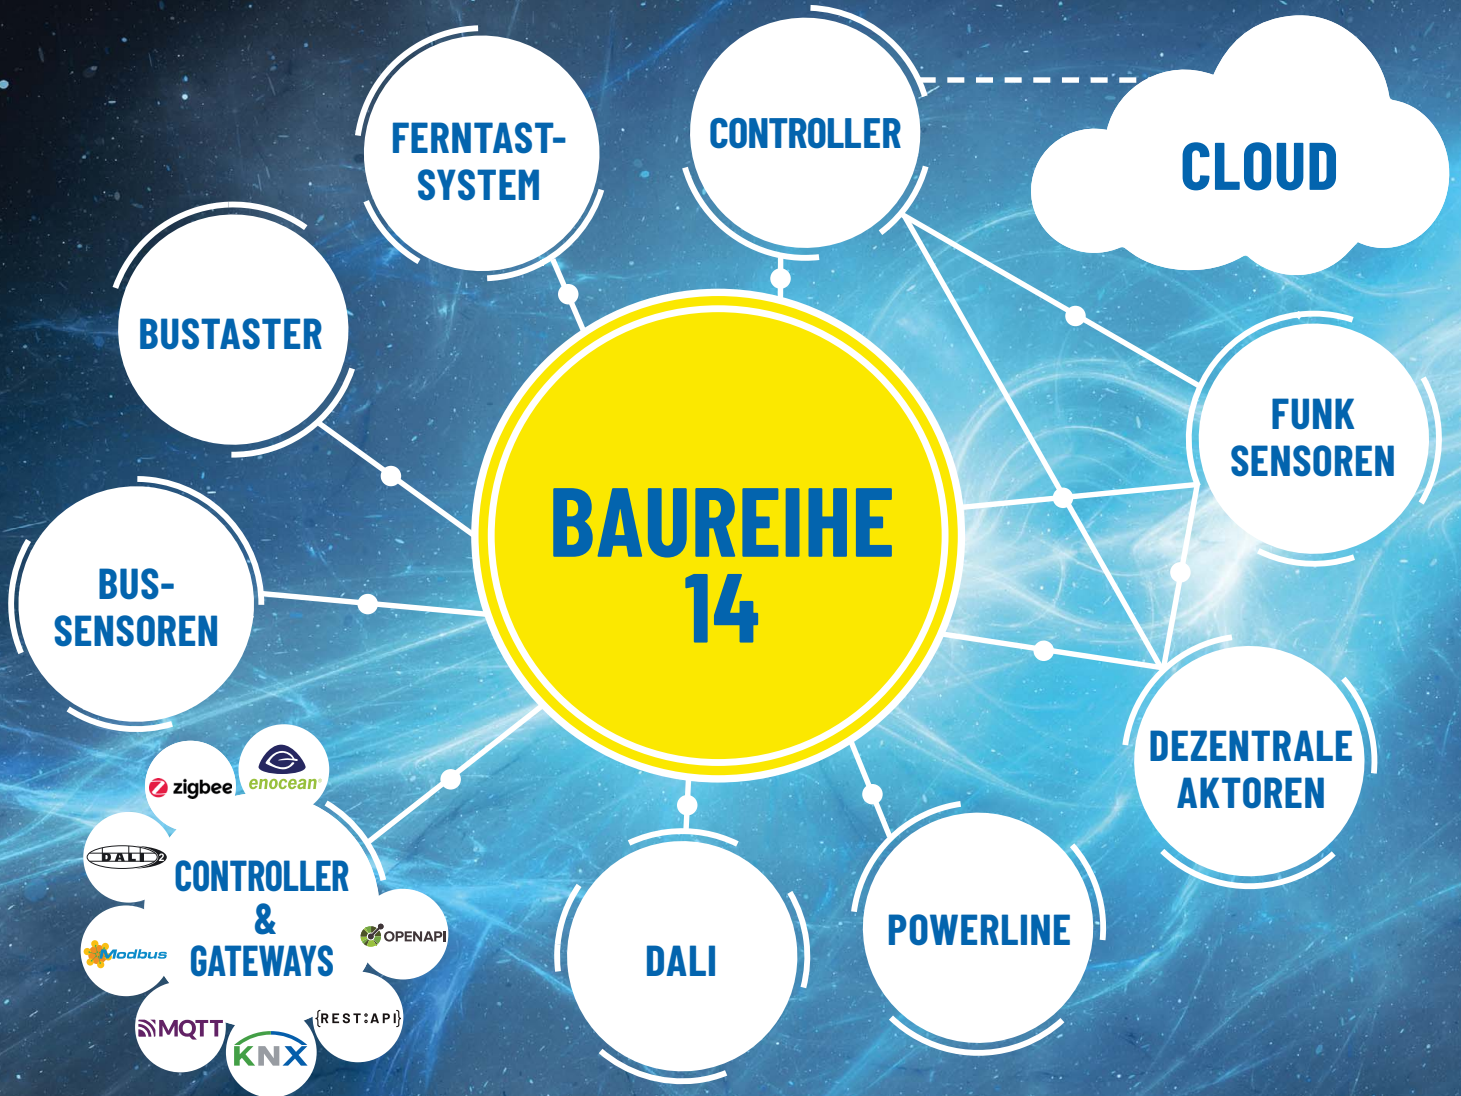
FERNTAST-SYSTEM

CONTROLLER

CLOUD

BUSTASTER

BAUREIHE 14

FUNK SENSOREN

BUS-SENSOREN

DEZENTRALE AKTOREN

zigbee

enocean

DALI 2

CONTROLLER & GATEWAYS

OPENAPI

Modbus

MQTT

KNX

{REST:API}

DALI

POWERLINE